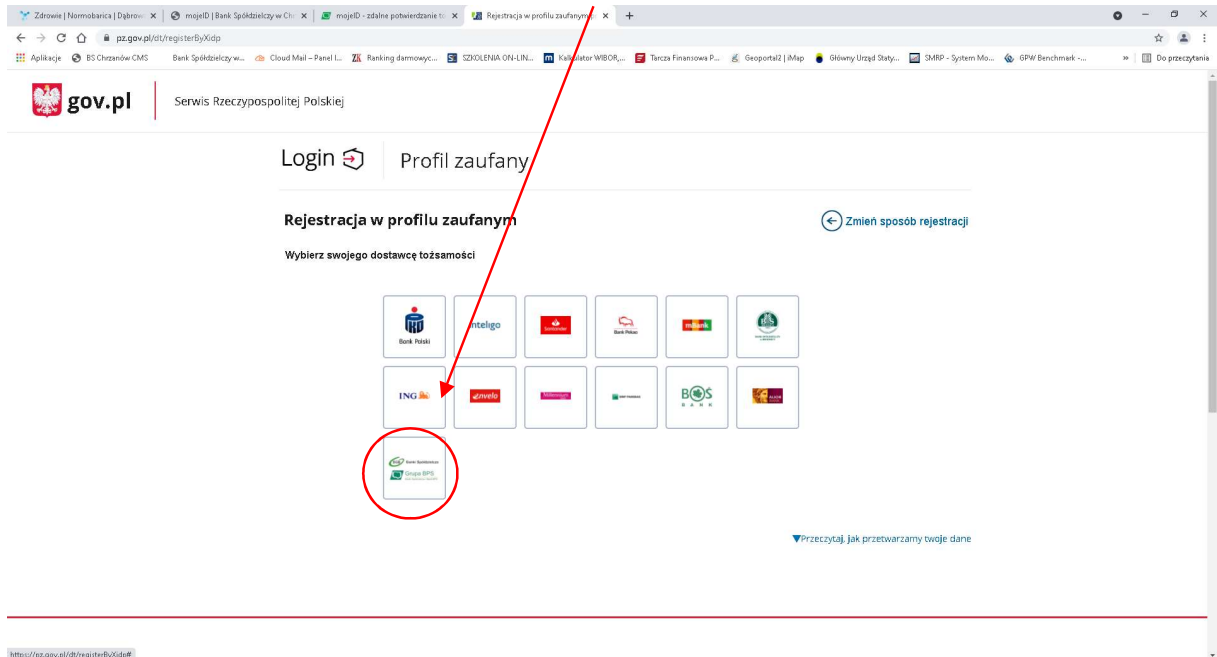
Zdrowie | Normobarica | Dąbrow ×
mojeID | Bank Spółdzielczy w Ch ×
mojeID - zdalne potwierdzanie t ×
Rejestracja w profilu zaufanym ×
+

pz.gov.pl/dt/registerByXidp

Aplikacje
BS Chrzanów CMS
Bank Spółdzielczy w...
Cloud Mail – Panel I...
Ranking darmowyc...
SZKOLENIA ON-LIN...
Kalkulator WIBOR,...
Tarcza Finansowa P...
Geoportal2 | iMap
Główny Urząd Staty...
SMRP - System Mo...
GPW Benchmark -...
»
Do przeczytania

gov.pl
Serwis Rzeczypospolitej Polskiej

Login
Profil zaufany

Rejestracja w profilu zaufanym
Zmień sposób rejestracji

Wybierz swojego dostawcę tożsamości

Bank Polski
inteligo
Santander
Bank Pekao
mBank
ING
envelo
Millennium
BOŚ BANK
ALIOR BANK
Bank Spółdzielczy
Grupa BPS

▼Przeczytaj, jak przetwarzamy twoje dane

https://pz.gov.pl/dt/registerByXidp#